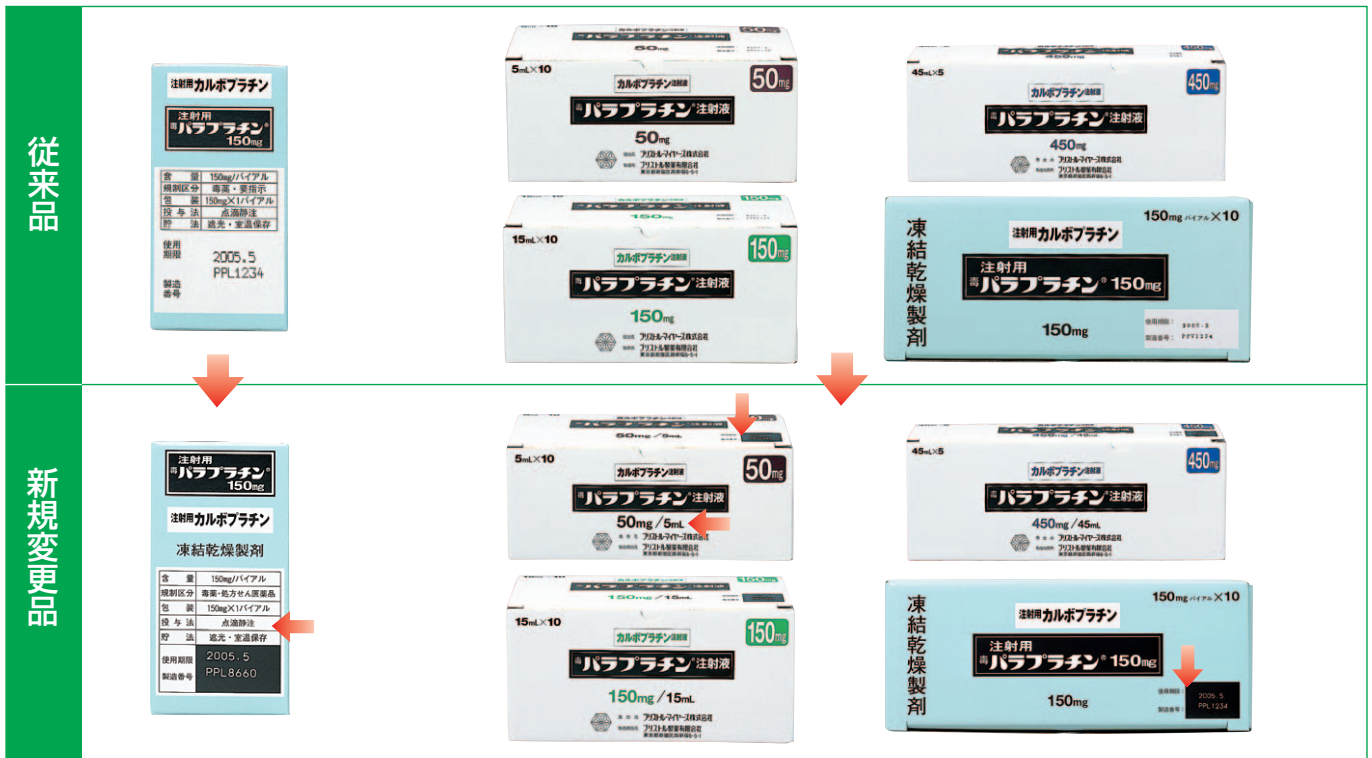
従来品

注射用カルボプラチン
注射用
毒 パラプラチン®
150mg

| 含量 | 150mg/バイアル |
|---|---|
| 規制区分 | 毒薬・要指示 |
| 包装 | 150mg×1バイアル |
| 投与法 | 点滴静注 |
| 貯法 | 遮光・室温保存 |

使用期限 2005.5
製造番号 PPL1234

5mL×10
カルボプラチン注射液
50mg
毒 パラプラチン®注射液
50mg
ブリストル・マイヤーズ株式会社
ブリストル製薬有限会社

15mL×10
カルボプラチン注射液
150mg
毒 パラプラチン®注射液
150mg
ブリストル・マイヤーズ株式会社
ブリストル製薬有限会社

45mL×5
カルボプラチン注射液
450mg
毒 パラプラチン®注射液
450mg
ブリストル・マイヤーズ株式会社
ブリストル製薬有限会社

150mg バイアル ×10
凍結乾燥製剤
注射用カルボプラチン
注射用
毒 パラプラチン® 150mg
150mg
使用期限 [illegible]
製造番号 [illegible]

新規変更品

注射用
毒 パラプラチン®
150mg
注射用カルボプラチン
凍結乾燥製剤

| 含量 | 150mg/バイアル |
|---|---|
| 規制区分 | 毒薬・処方せん医薬品 |
| 包装 | 150mg×1バイアル |
| 投与法 | 点滴静注 |
| 貯法 | 遮光・室温保存 |

使用期限 2005.5
製造番号 PPL8660

5mL×10
50mg/5mL
カルボプラチン注射液
50mg
毒 パラプラチン®注射液
50mg/5mL
ブリストル・マイヤーズ株式会社
ブリストル製薬有限会社

15mL×10
150mg/15mL
カルボプラチン注射液
150mg
毒 パラプラチン®注射液
150mg/15mL
ブリストル・マイヤーズ株式会社
ブリストル製薬有限会社

45mL×5
450mg/45mL
カルボプラチン注射液
450mg
毒 パラプラチン®注射液
450mg/45mL
ブリストル・マイヤーズ株式会社
ブリストル製薬有限会社

150mg バイアル ×10
凍結乾燥製剤
注射用カルボプラチン
注射用
毒 パラプラチン® 150mg
150mg
使用期限 2005.5
製造番号 PPL1234